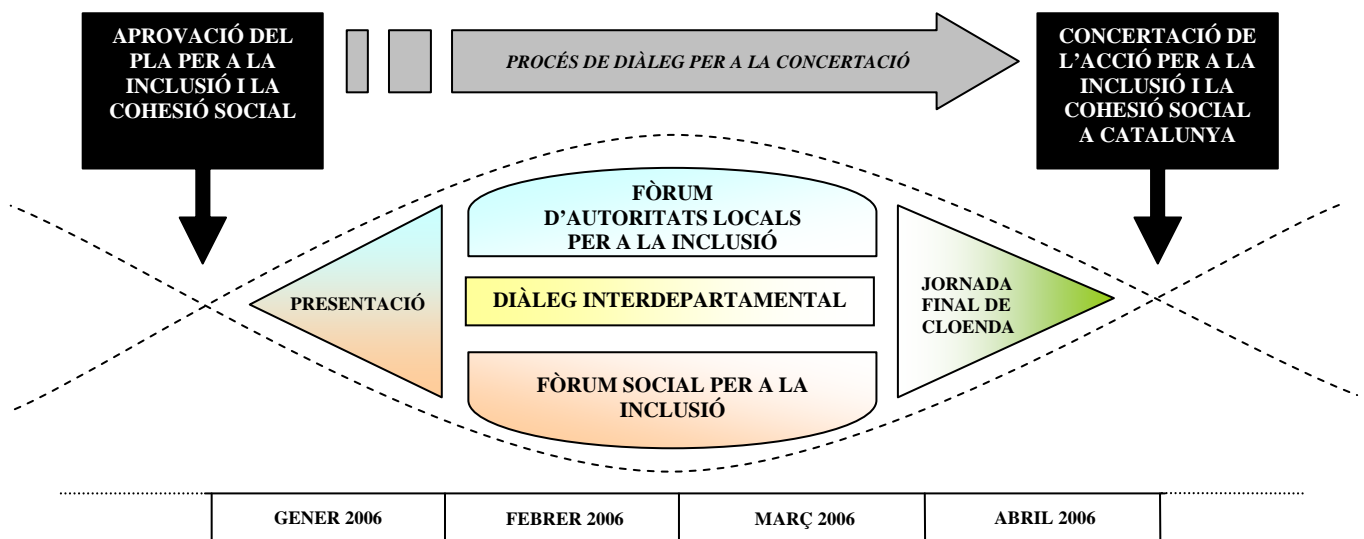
APROVACIÓ DEL PLA PER A LA INCLUSIÓ I LA COHESIÓ SOCIAL

PROCÉS DE DIÀLEG PER A LA CONCERTACIÓ

CONCERTACIÓ DE L'ACCIÓ PER A LA INCLUSIÓ I LA COHESIÓ SOCIAL A CATALUNYA

PRESENTACIÓ

FÒRUM D'AUTORITATS LOCALS PER A LA INCLUSIÓ

DIÀLEG INTERDEPARTAMENTAL

FÒRUM SOCIAL PER A LA INCLUSIÓ

JORNADA FINAL DE CLOENDA

| GENER 2006 | FEBRER 2006 | MARÇ 2006 | ABRIL 2006 |
|---|---|---|---|